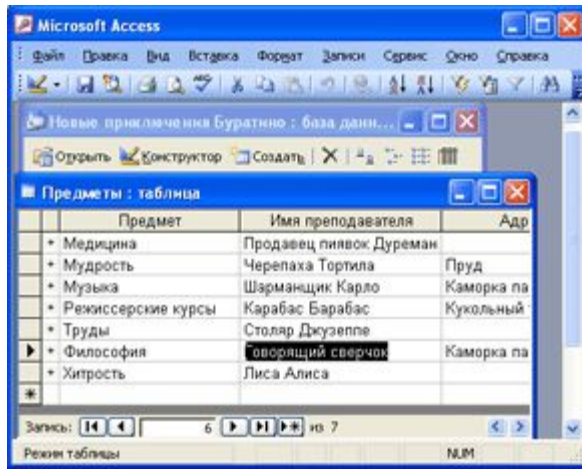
Microsoft Access

Файл Правка Вид Вставка Формат Записи Сервис Окно Справка

Новые приключения Буратино : база данн...

Открыть Конструктор Создать

Предметы : таблица

| | Предмет | Имя преподавателя | Адр |
|---|---|---|---|
| + | Медицина | Продавец пиявок Дуреман | |
| + | Мудрость | Черепаха Тортила | Пруд |
| + | Музыка | Шарманщик Карло | Каморка па |
| + | Режиссерские курсы | Карабас Барабас | Кукольный |
| + | Труды | Столяр Джузеппе | |
| + | Философия | Говорящий сверчок | Каморка па |
| + | Хитрость | Лиса Алиса | |
| * | | | |

Запись: 6 из 7

Режим таблицы NUM